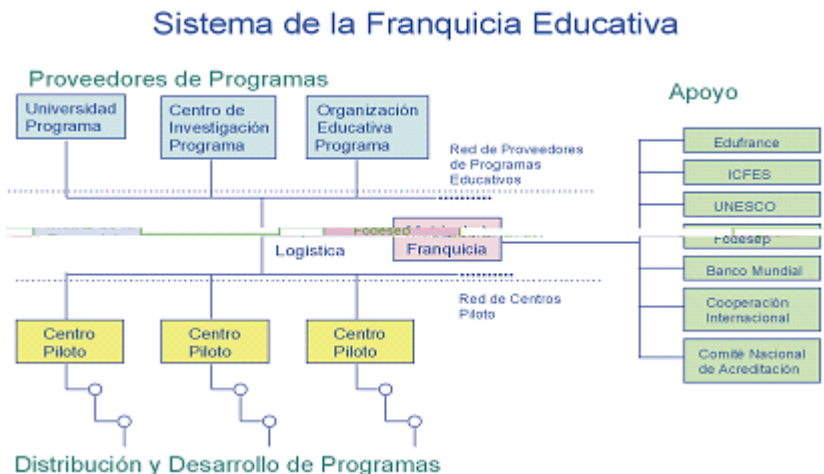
Sistema de la Franquicia Educativa

Proveedores de Programas

Universidad Programa

Centro de Investigación Programa

Organización Educativa Programa

Red de Proveedores de Programas Educativos

Apoyo

Edufrance

ICFES

UNESCO

Fodesep

Banco Mundial

Cooperación Internacional

Comité Nacional de Acreditación

Fodesep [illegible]

Franquicia

Logistica

Red de Centros Piloto

Centro Piloto

Centro Piloto

Centro Piloto

Distribución y Desarrollo de Programas